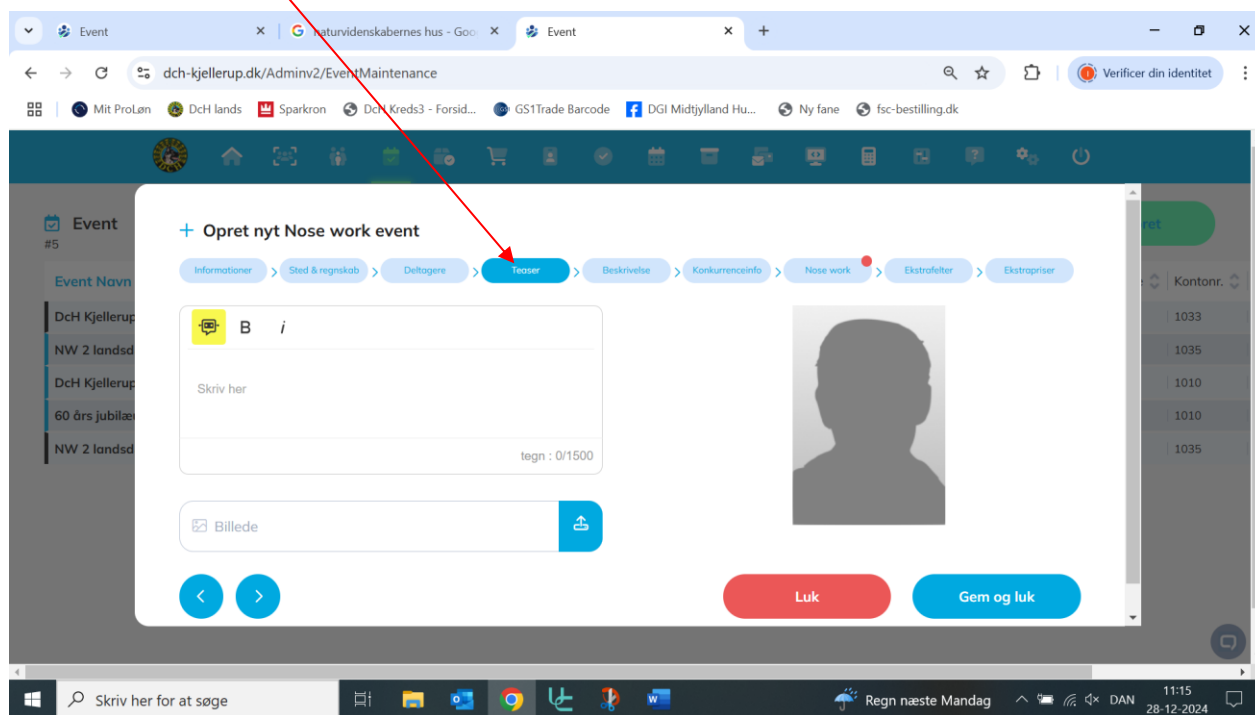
Event
naturvidenskabernes hus - Goo
Event
dch-kjellerup.dk/Adminv2/EventMaintenance
Verificer din identitet
Mit ProLøn DcH lands Sparkron DcH Kreds3 - Forsid... GS1Trade Barcode DGI Midtjylland Hu... Ny fane fsc-bestilling.dk

Event
#5
Event Navn
DcH Kjellerup
NW 2 landsd
DcH Kjellerup
60 års jubilæ
NW 2 landsd

ret
Kontonr.
1033
1035
1010
1010
1035

+ Opret nyt Nose work event
Informationer > Sted & regnskab > Deltagere > Teaser > Beskrivelse > Konkurrenceinfo > Nose work > Ekstrafelter > Ekstrapriser

B i
Skriv her
tegn : 0/1500

Billede

Luk
Gem og luk

Skriv her for at søge
Regn næste Mandag
DAN
11:15
28-12-2024